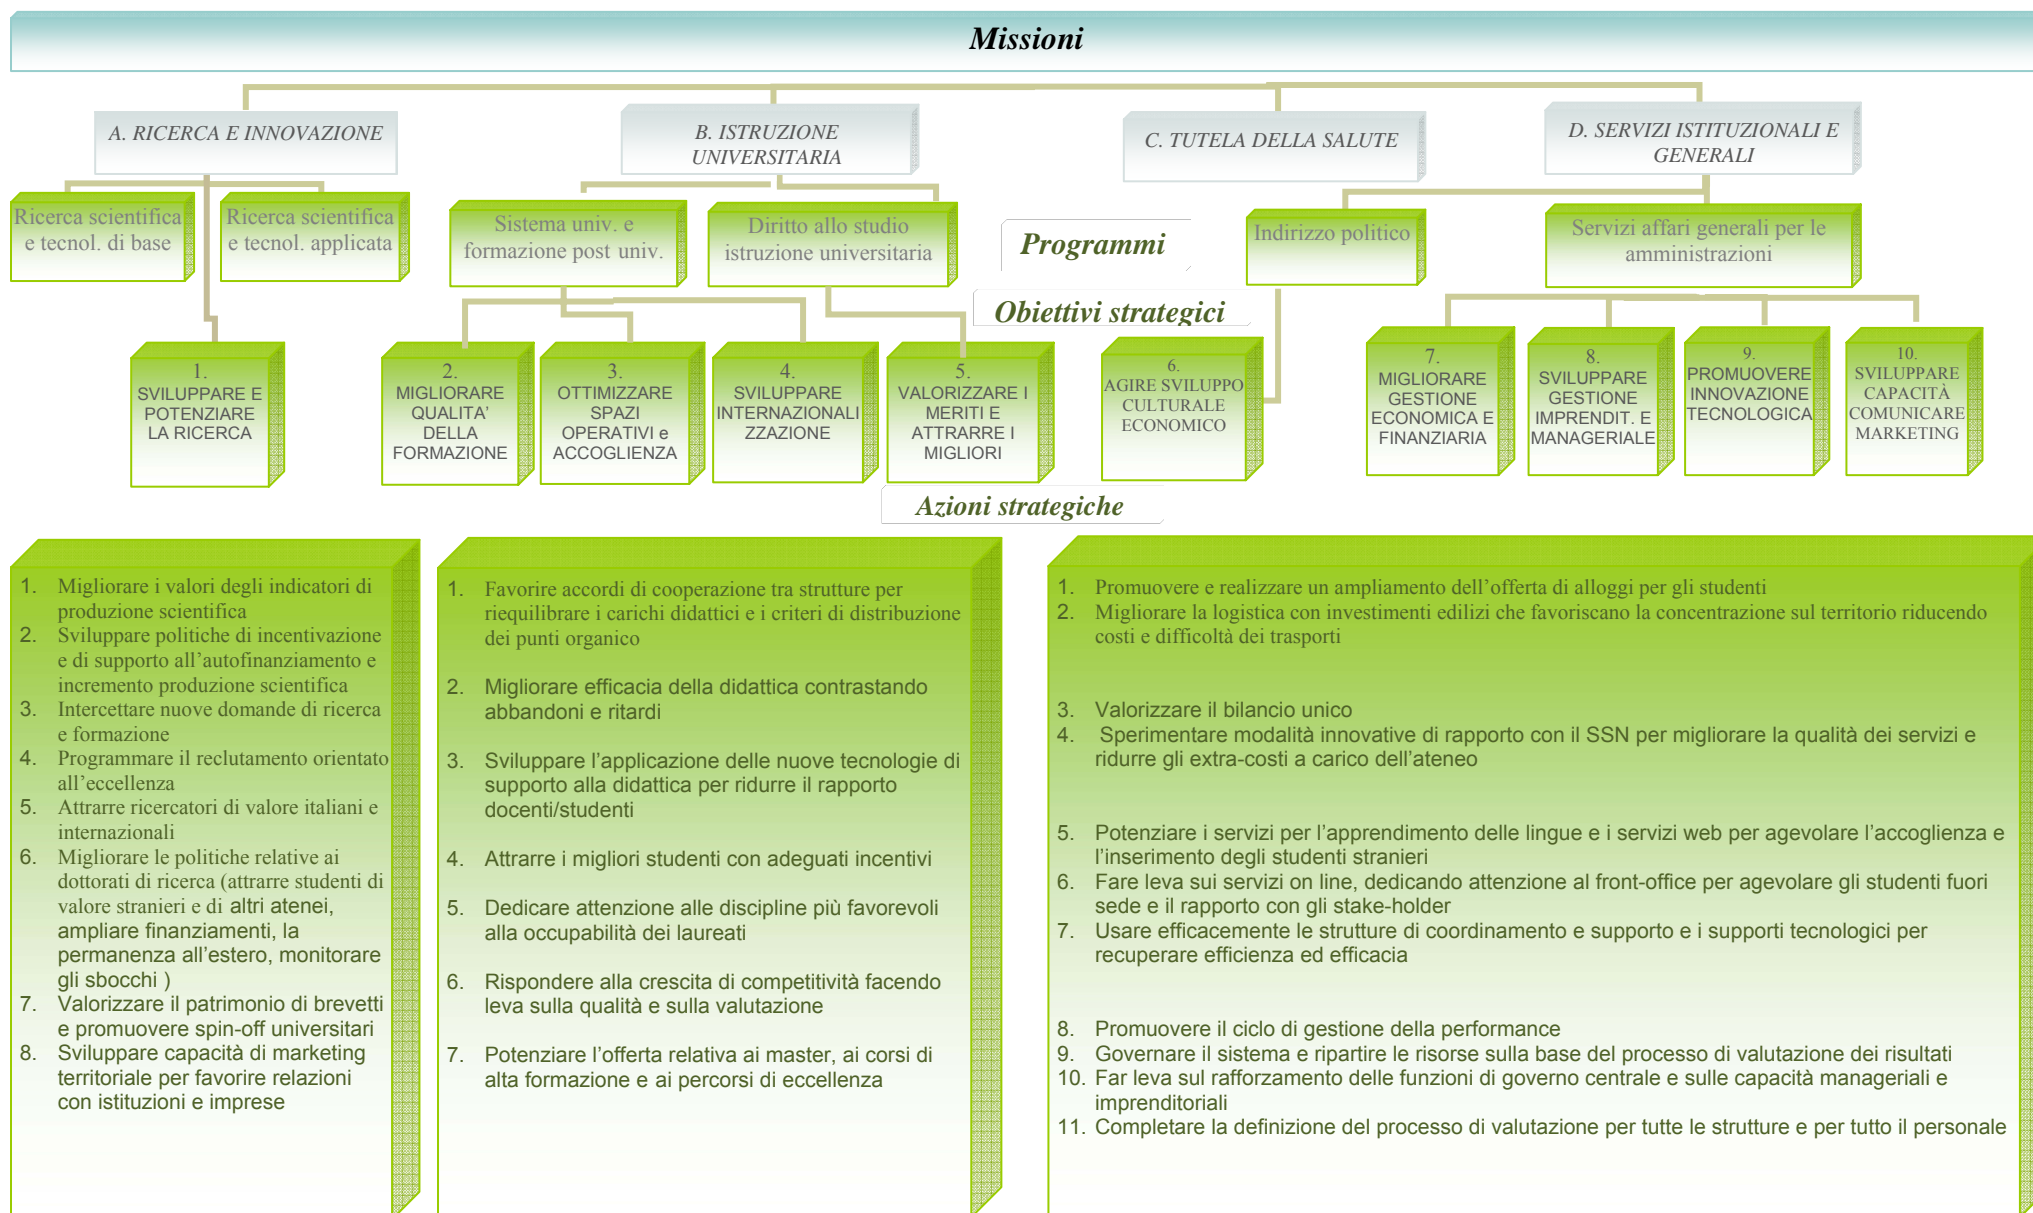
Missioni

A. RICERCA E INNOVAZIONE

B. ISTRUZIONE UNIVERSITARIA

C. TUTELA DELLA SALUTE

D. SERVIZI ISTITUZIONALI E GENERALI

Ricerca scientifica e tecnol. di base

Ricerca scientifica e tecnol. applicata

Sistema univ. e formazione post univ.

Diritto allo studio istruzione universitaria

Programmi

Indirizzo politico

Servizi affari generali per le amministrazioni

Obiettivi strategici

1. SVILUPPARE E POTENZIARE LA RICERCA

2. MIGLIORARE QUALITA' DELLA FORMAZIONE

3. OTTIMIZZARE SPAZI OPERATIVI e ACCOGLIENZA

4. SVILUPPARE INTERNAZIONALIZZAZIONE

5. VALORIZZARE I MERITI E ATTRARRE I MIGLIORI

6. AGIRE SVILUPPO CULTURALE ECONOMICO

7. MIGLIORARE GESTIONE ECONOMICA E FINANZIARIA

8. SVILUPPARE GESTIONE IMPRENDIT. E MANAGERIALE

9. PROMUOVERE INNOVAZIONE TECNOLOGICA

10. SVILUPPARE CAPACITÀ COMUNICARE MARKETING

Azioni strategiche

1. Migliorare i valori degli indicatori di produzione scientifica
2. Sviluppare politiche di incentivazione e di supporto all'autofinanziamento e incremento produzione scientifica
3. Intercettare nuove domande di ricerca e formazione
4. Programmare il reclutamento orientato all'eccellenza
5. Attrarre ricercatori di valore italiani e internazionali
6. Migliorare le politiche relative ai dottorati di ricerca (attrarre studenti di valore stranieri e di altri atenei, ampliare finanziamenti, la permanenza all'estero, monitorare gli sbocchi )
7. Valorizzare il patrimonio di brevetti e promuovere spin-off universitari
8. Sviluppare capacità di marketing territoriale per favorire relazioni con istituzioni e imprese

1. Favorire accordi di cooperazione tra strutture per riequilibrare i carichi didattici e i criteri di distribuzione dei punti organico

2. Migliorare efficacia della didattica contrastando abbandoni e ritardi

3. Sviluppare l'applicazione delle nuove tecnologie di supporto alla didattica per ridurre il rapporto docenti/studenti

4. Attrarre i migliori studenti con adeguati incentivi

5. Dedicare attenzione alle discipline più favorevoli alla occupabilità dei laureati

6. Rispondere alla crescita di competitività facendo leva sulla qualità e sulla valutazione

7. Potenziare l'offerta relativa ai master, ai corsi di alta formazione e ai percorsi di eccellenza

1. Promuovere e realizzare un ampliamento dell'offerta di alloggi per gli studenti
2. Migliorare la logistica con investimenti edilizi che favoriscano la concentrazione sul territorio riducendo costi e difficoltà dei trasporti

3. Valorizzare il bilancio unico
4. Sperimentare modalità innovative di rapporto con il SSN per migliorare la qualità dei servizi e ridurre gli extra-costi a carico dell'ateneo

5. Potenziare i servizi per l'apprendimento delle lingue e i servizi web per agevolare l'accoglienza e l'inserimento degli studenti stranieri
6. Fare leva sui servizi on line, dedicando attenzione al front-office per agevolare gli studenti fuori sede e il rapporto con gli stake-holder
7. Usare efficacemente le strutture di coordinamento e supporto e i supporti tecnologici per recuperare efficienza ed efficacia

8. Promuovere il ciclo di gestione della performance
9. Governare il sistema e ripartire le risorse sulla base del processo di valutazione dei risultati
10. Far leva sul rafforzamento delle funzioni di governo centrale e sulle capacità manageriali e imprenditoriali
11. Completare la definizione del processo di valutazione per tutte le strutture e per tutto il personale